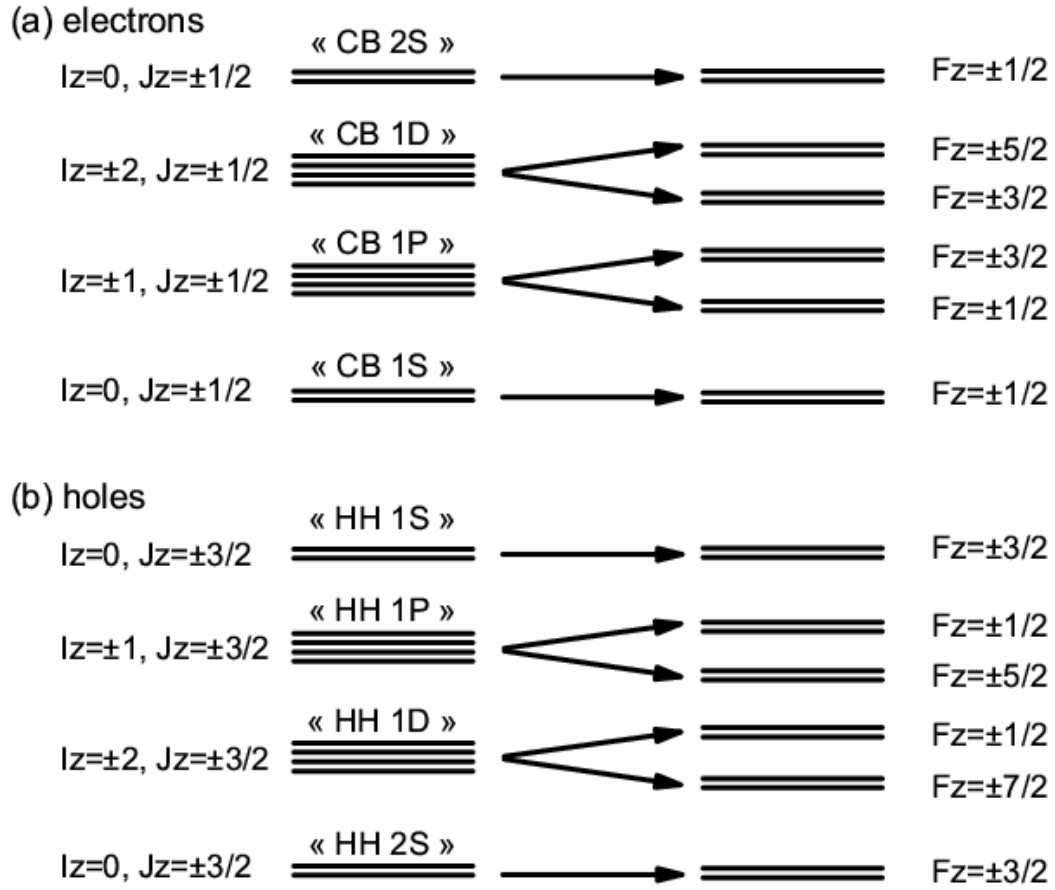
(a) electrons

« CB 2S »
Iz=0, Jz=±1/2
Fz=±1/2

« CB 1D »
Iz=±2, Jz=±1/2
Fz=±5/2
Fz=±3/2

« CB 1P »
Iz=±1, Jz=±1/2
Fz=±3/2
Fz=±1/2

« CB 1S »
Iz=0, Jz=±1/2
Fz=±1/2

(b) holes

« HH 1S »
Iz=0, Jz=±3/2
Fz=±3/2

« HH 1P »
Iz=±1, Jz=±3/2
Fz=±1/2
Fz=±5/2

« HH 1D »
Iz=±2, Jz=±3/2
Fz=±1/2
Fz=±7/2

« HH 2S »
Iz=0, Jz=±3/2
Fz=±3/2